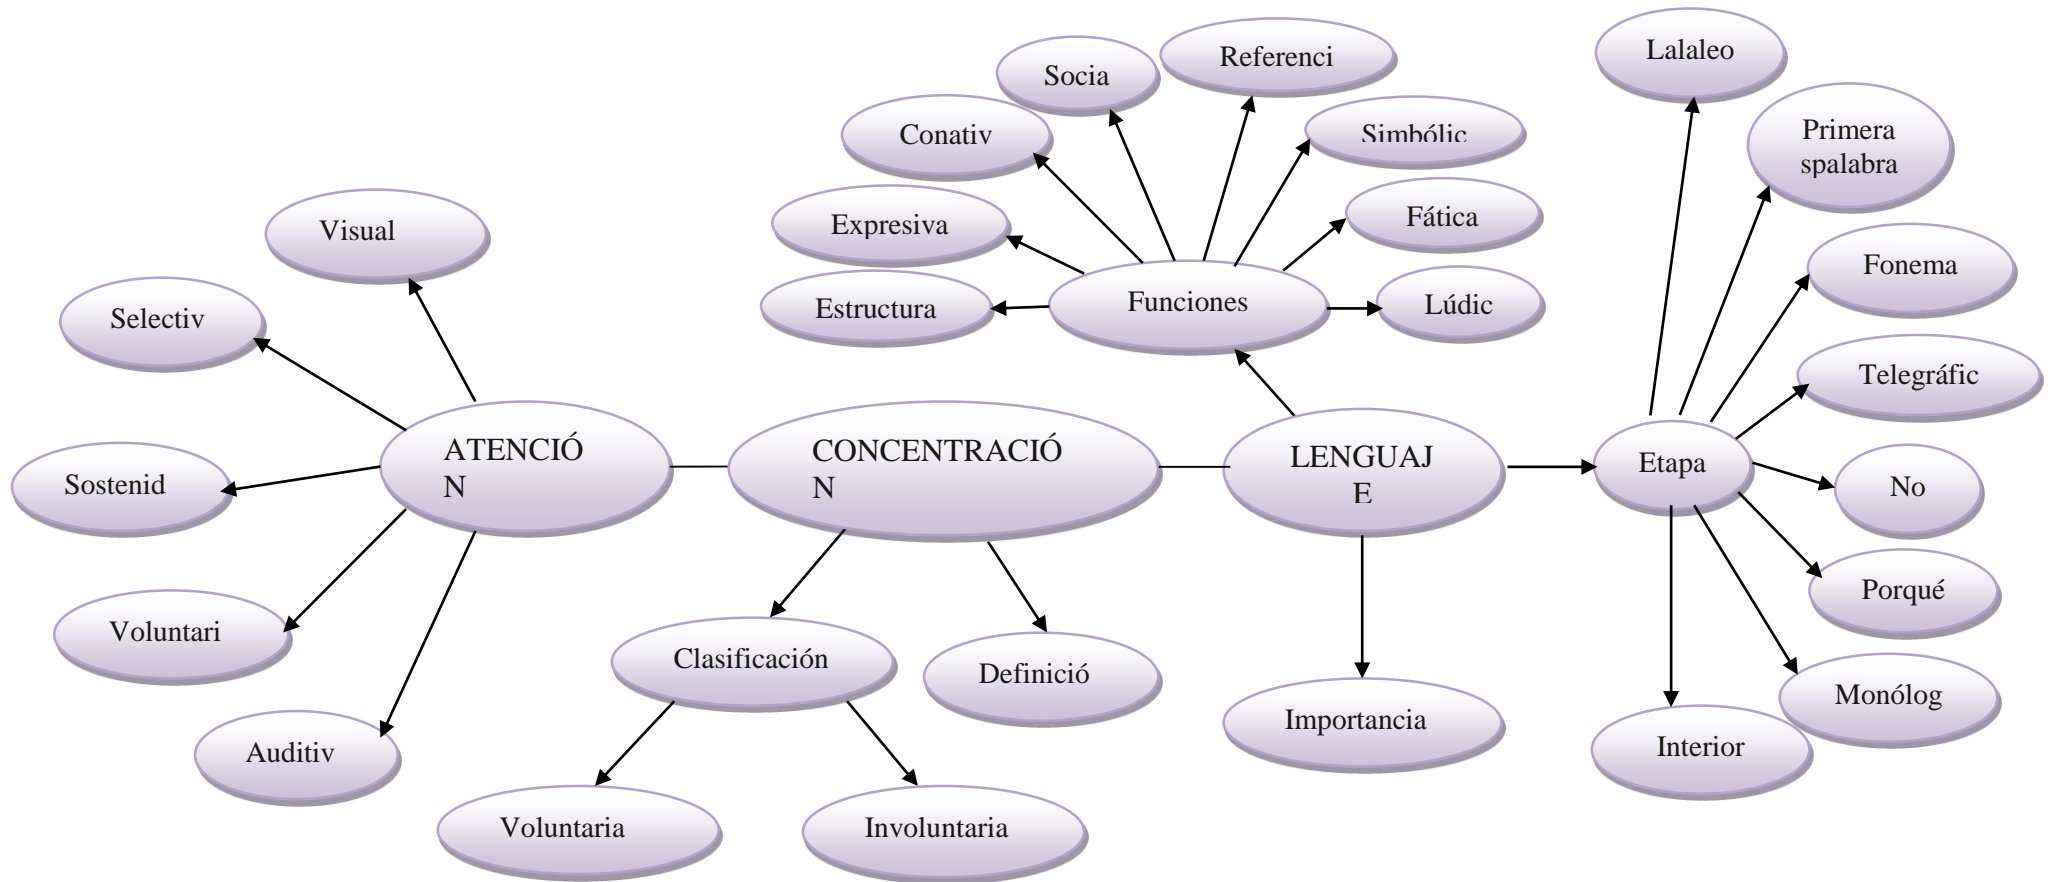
Socia

Referenci

Conativ

Simbólic

Expresiva

Fática

Estructura

Funciones

Lúdic

Lalaleo

Primera spalabra

Fonema

Telegráfic

Visual

Selectiv

ATENCIÓ
N

CONCENTRACIÓ
N

LENGUAJ
E

Etapa

Sostenid

No

Porqué

Voluntari

Clasificación

Definició

Importancia

Monólog

Auditiv

Interior

Voluntaria

Involuntaria